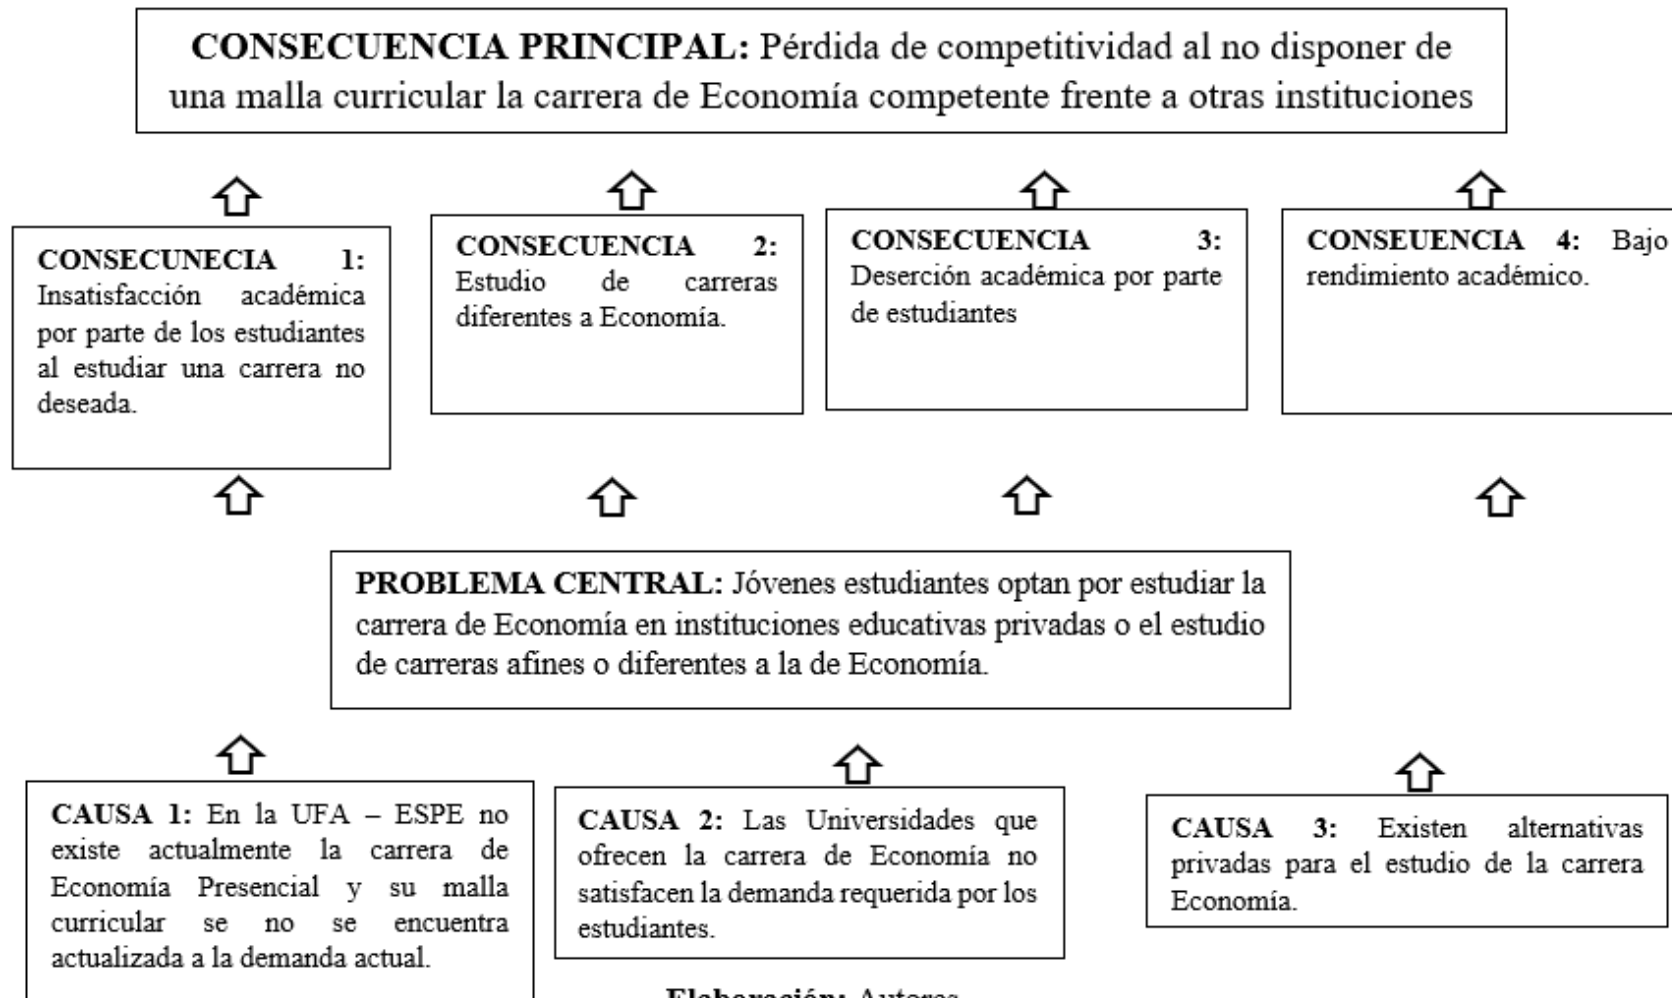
**CONSECUENCIA PRINCIPAL:** Pérdida de competitividad al no disponer de una malla curricular la carrera de Economía competente frente a otras instituciones

**CONSECUNECIA 1:** Insatisfacción académica por parte de los estudiantes al estudiar una carrera no deseada.

**CONSECUENCIA 2:** Estudio de carreras diferentes a Economía.

**CONSECUENCIA 3:** Deserción académica por parte de estudiantes

**CONSEUENCIA 4:** Bajo rendimiento académico.

**PROBLEMA CENTRAL:** Jóvenes estudiantes optan por estudiar la carrera de Economía en instituciones educativas privadas o el estudio de carreras afines o diferentes a la de Economía.

**CAUSA 1:** En la UFA – ESPE no existe actualmente la carrera de Economía Presencial y su malla curricular se no se encuentra actualizada a la demanda actual.

**CAUSA 2:** Las Universidades que ofrecen la carrera de Economía no satisfacen la demanda requerida por los estudiantes.

**CAUSA 3:** Existen alternativas privadas para el estudio de la carrera Economía.

**Elaboración:** Autores